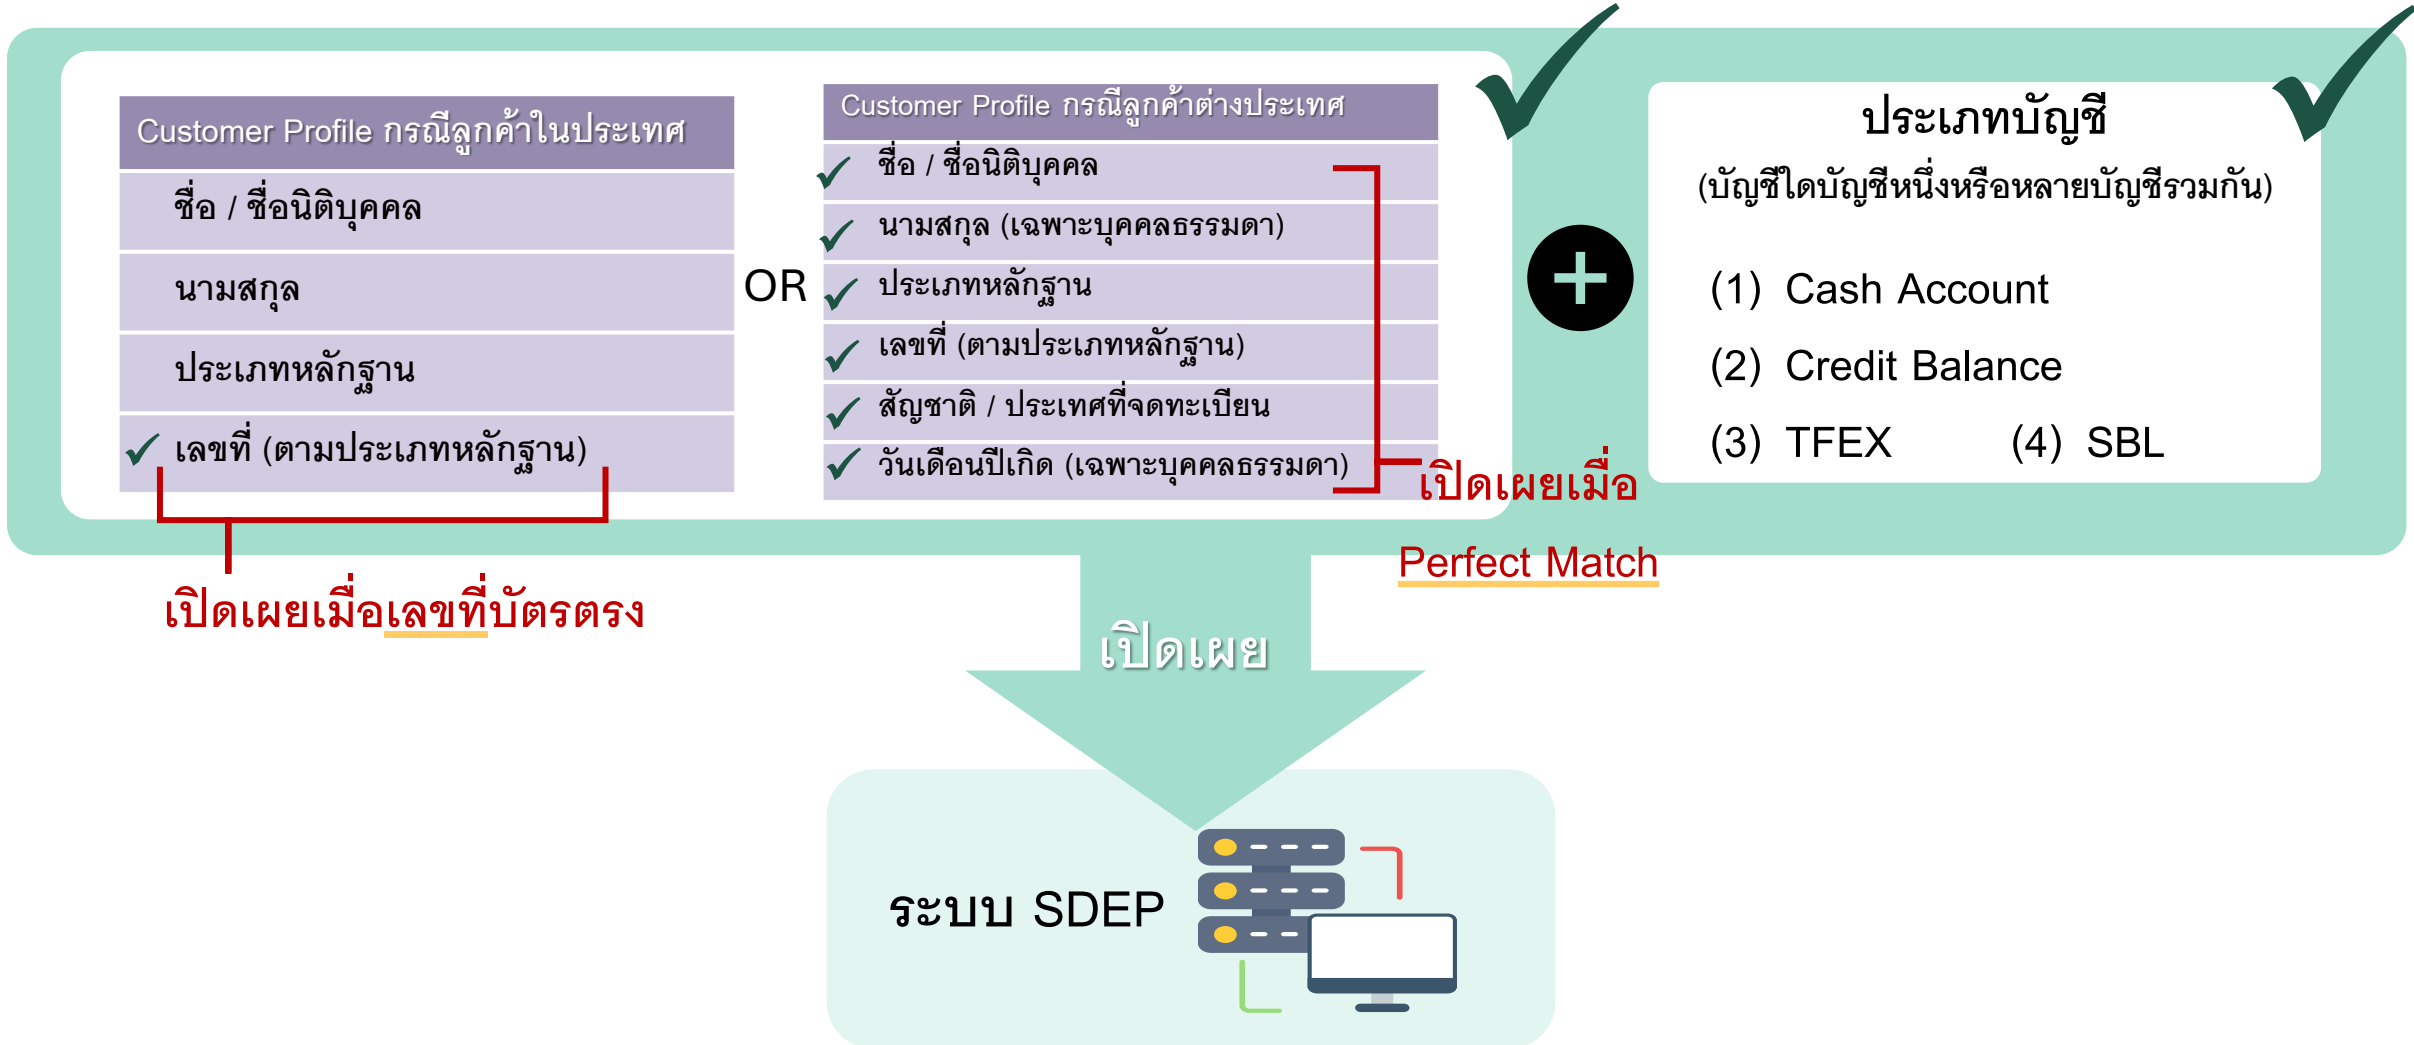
| Customer Profile กรณีลูกค้าในประเทศ |
|---|
| ชื่อ / ชื่อนิติบุคคล |
| นามสกุล |
| ประเภทหลักฐาน |
| ✓ เลขที่ (ตามประเภทหลักฐาน) |

เปิดเผยเมื่อเลขที่บัตรตรง

OR

| Customer Profile กรณีลูกค้าต่างประเทศ |
|---|
| ✓ ชื่อ / ชื่อนิติบุคคล |
| ✓ นามสกุล (เฉพาะบุคคลธรรมดา) |
| ✓ ประเภทหลักฐาน |
| ✓ เลขที่ (ตามประเภทหลักฐาน) |
| ✓ สัญชาติ / ประเทศที่จดทะเบียน |
| ✓ วันเดือนปีเกิด (เฉพาะบุคคลธรรมดา) |

เปิดเผยเมื่อ Perfect Match

+

ประเภทบัญชี
(บัญชีใดบัญชีหนึ่งหรือหลายบัญชีรวมกัน)

(1) Cash Account
(2) Credit Balance
(3) TFEX (4) SBL

เปิดเผย

ระบบ SDEP